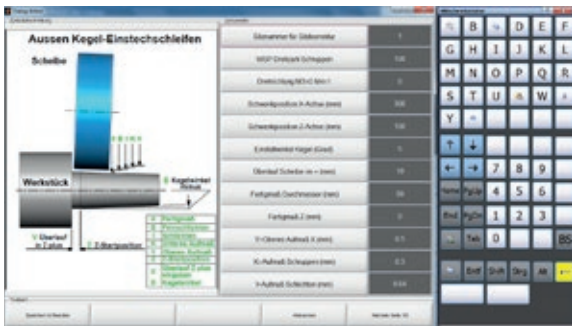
Aussen Kegel-Einstechschleifen

Scheibe

Werkstück

Kegelwinkel

V Überlauf

Z-Startposition

| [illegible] | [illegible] |
|---|---|
| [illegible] | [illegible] |
| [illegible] | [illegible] |
| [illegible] | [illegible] |
| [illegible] | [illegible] |
| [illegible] | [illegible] |
| Einstellwinkel Kegel (Grad) | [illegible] |
| Überlauf Scheibe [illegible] | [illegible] |
| Fertigmaß Durchmesser (mm) | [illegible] |
| Fertigmaß Z (mm) | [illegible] |
| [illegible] | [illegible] |
| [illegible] | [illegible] |
| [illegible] | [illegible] |

B
D
E
F
G
H
I
J
K
L
M
N
O
P
Q
R
S
T
U
W
Y
7
8
9
4
5
6
1
2
3
0
Tab
BS
Entf
Shift
Strg
Alt